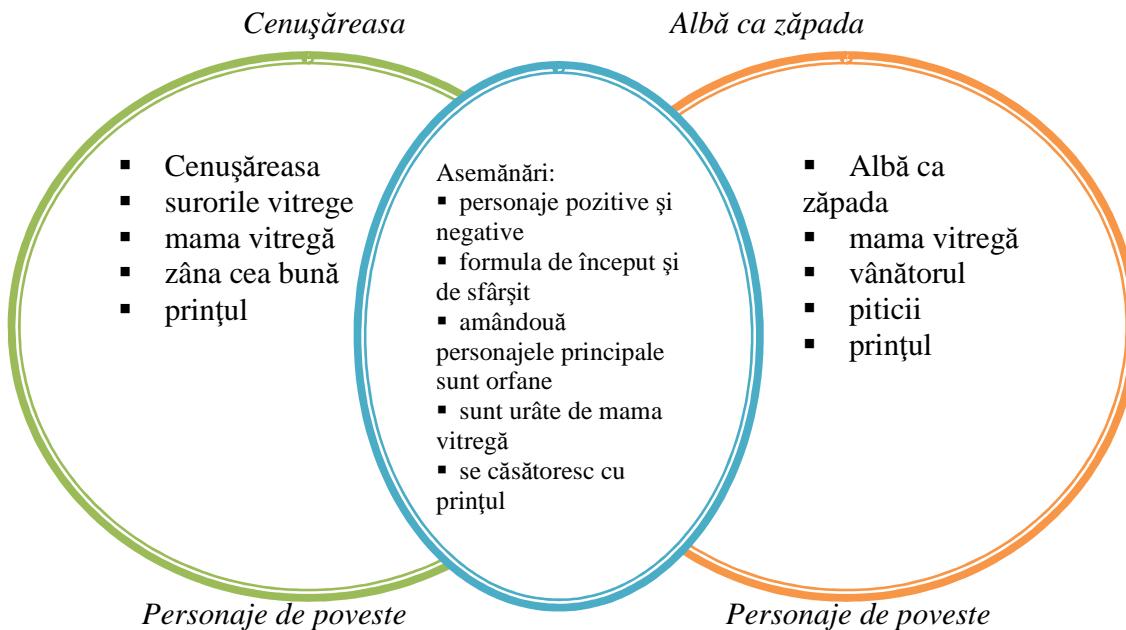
Cenuşăreasa

Albă ca zăpada

- Cenuşăreasa
- surorile vitrege
- mama vitregă
- zâna cea bună
- prinţul

Asemănări:
- personaje pozitive şi negative
- formula de început şi de sfârşit
- amândouă personajele principale sunt orfane
- sunt urâte de mama vitregă
- se căsătoresc cu prinţul

- Albă ca zăpada
- mama vitregă
- vânătorul
- piticii
- prinţul

Personaje de poveste

Personaje de poveste